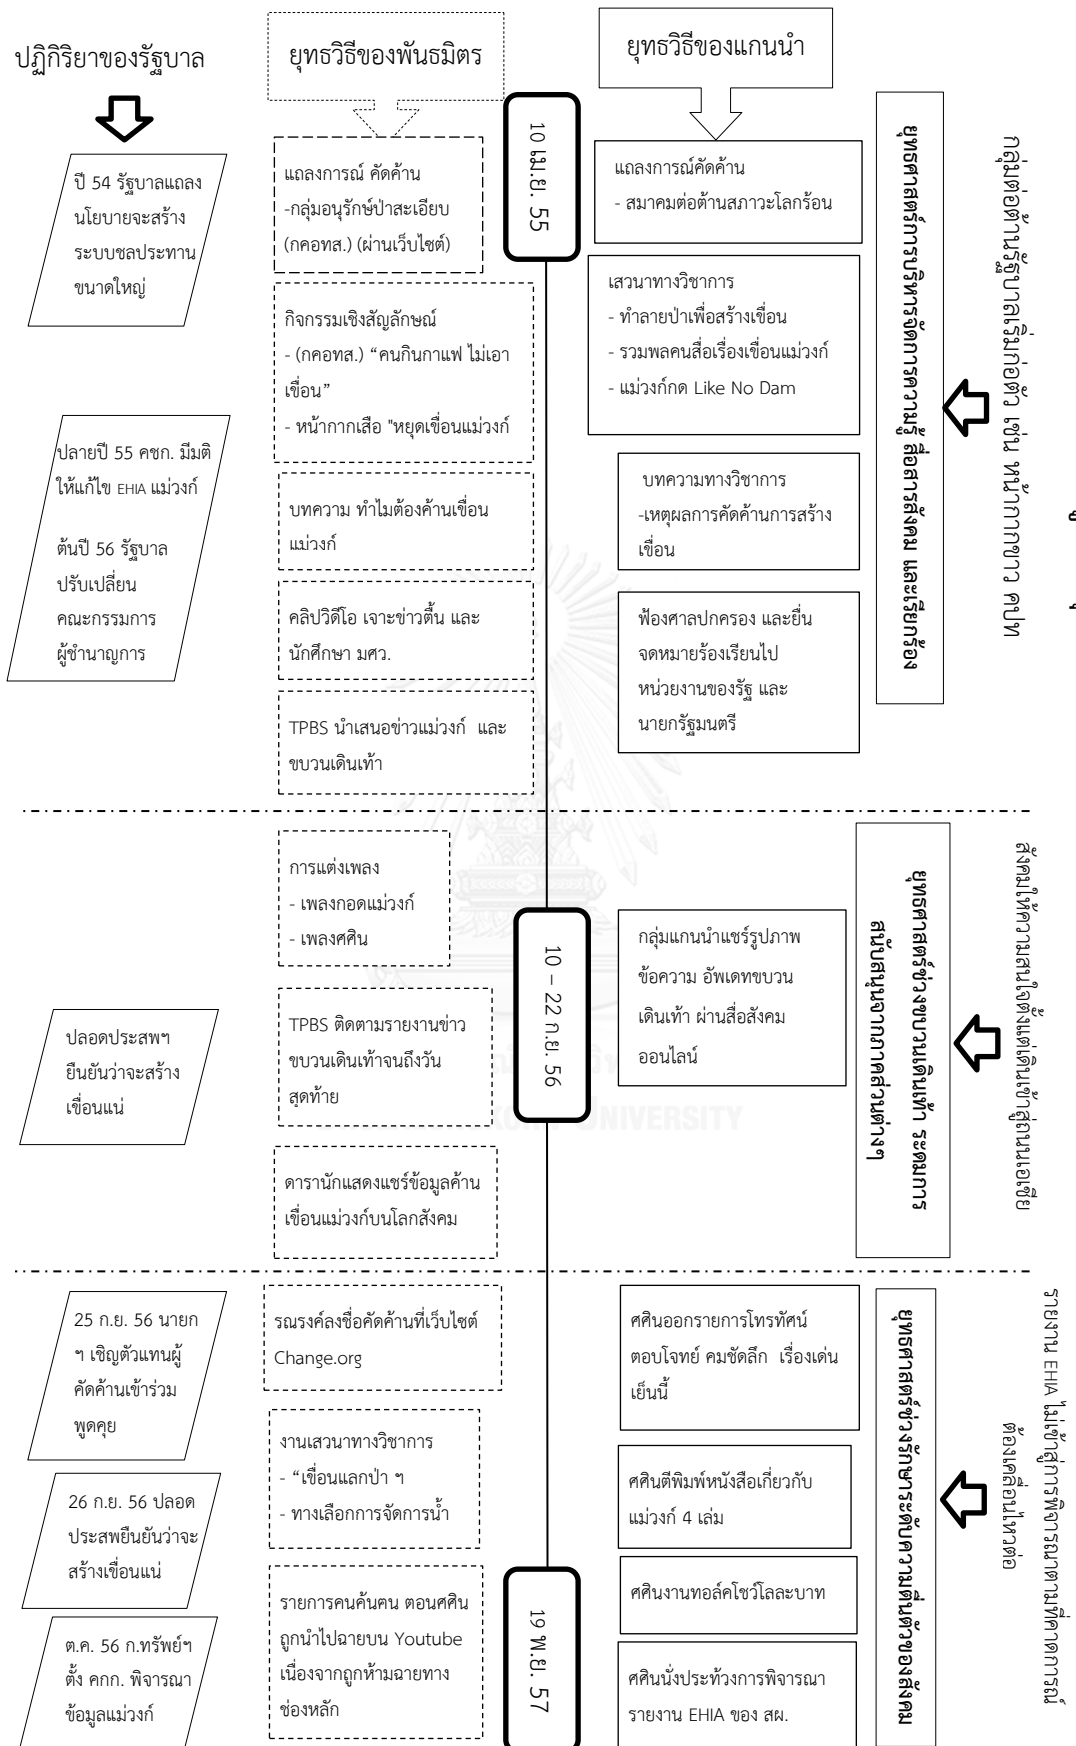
ปฏิกิริยาของรัฐบาล

ยุทธวิธีของพันธมิตร

ยุทธวิธีของแกนนำ

ปี 54 รัฐบาลแถลงนโยบายจะสร้างระบบชลประทานขนาดใหญ่

ปลายปี 55 คชก. มีมติให้แก้ไข EHIA แม่วงก์

ต้นปี 56 รัฐบาลปรับเปลี่ยนคณะกรรมการผู้ชำนาญการ

10 เม.ย. 55

แถลงการณ์ คัดค้าน
-กลุ่มอนุรักษ์ป่าสะเอียบ (กคอทส.) (ผ่านเว็บไซต์)

กิจกรรมเชิงสัญลักษณ์
- (กคอทส.) "คนกินกาแฟ ไม่เอาเขื่อน"
- หน้ากากเสือ "หยุดเขื่อนแม่วงก์

บทความ ทำไมต้องค้านเขื่อนแม่วงก์

คลิปวิดีโอ เจาะข่าวตื้น และนักศึกษา มศว.

TPBS นำเสนอข่าวแม่วงก์ และขบวนเดินเท้า

แถลงการณ์คัดค้าน
- สมาคมต่อต้านสภาวะโลกร้อน

เสวนาทางวิชาการ
- ทำลายป่าเพื่อสร้างเขื่อน
- รวมพลคนสื่อเรื่องเขื่อนแม่วงก์
- แม่วงก์กด Like No Dam

บทความทางวิชาการ
-เหตุผลการคัดค้านการสร้างเขื่อน

ฟ้องศาลปกครอง และยื่นจดหมายร้องเรียนไปหน่วยงานของรัฐ และนายกรัฐมนตรี

ยุทธศาสตร์การบริหารจัดการความรู้ สื่อสารสังคม และเรียกร้อง

กลุ่มต่อต้านรัฐบาลเริ่มก่อตัว เช่น หน้ากากขาว คปท

ปลอดประสพฯ ยืนยันว่าจะสร้างเขื่อนแน่

การแต่งเพลง
- เพลงกอดแม่วงก์
- เพลงศศิน

TPBS ติดตามรายงานข่าวขบวนเดินเท้าจนถึงวันสุดท้าย

ดารานักแสดงแชร์ข้อมูลค้านเขื่อนแม่วงก์บนโลกสังคม

10 – 22 ก.ย. 56

กลุ่มแกนนำแชร์รูปภาพ ข้อความ อัพเดทขบวนเดินเท้า ผ่านสื่อสังคมออนไลน์

ยุทธศาสตร์ช่วงขบวนเดินเท้า ระดมการสนับสนุนจากภาคส่วนต่างๆ

สังคมให้ความสนใจต่อการเดินเท้ามากที่สุด

25 ก.ย. 56 นายกฯ เชิญตัวแทนผู้คัดค้านเข้าร่วมพูดคุย

26 ก.ย. 56 ปลอดประสพยืนยันว่าจะสร้างเขื่อนแน่

ต.ค. 56 ก.ทรัพย์ฯ ตั้ง คกก. พิจารณาข้อมูลแม่วงก์

รณรงค์ลงชื่อคัดค้านที่เว็บไซต์ Change.org

งานเสวนาทางวิชาการ
- "เขื่อนแลกป่า ฯ
- ทางเลือกการจัดการน้ำ

รายการคนค้นฅน ตอนศศิน ถูกนำไปฉายบน Youtube เนื่องจากถูกห้ามฉายทางช่องหลัก

19 พ.ย. 57

ศศินออกรายการโทรทัศน์ ตอบโจทย์ คมชัดลึก เรื่องเด่นเย็นนี้

ศศินตีพิมพ์หนังสือเกี่ยวกับแม่วงก์ 4 เล่ม

ศศินงานทอล์คโชว์โลละบาท

ศศินนั่งประท้วงการพิจารณารายงาน EHIA ของ สผ.

ยุทธศาสตร์ช่วงรักษาระดับความสนใจของสังคม

รายงาน EHIA ไม่เข้าสู่การพิจารณาตามที่คาดการณ์ ต้องเคลื่อนไหวต่อ